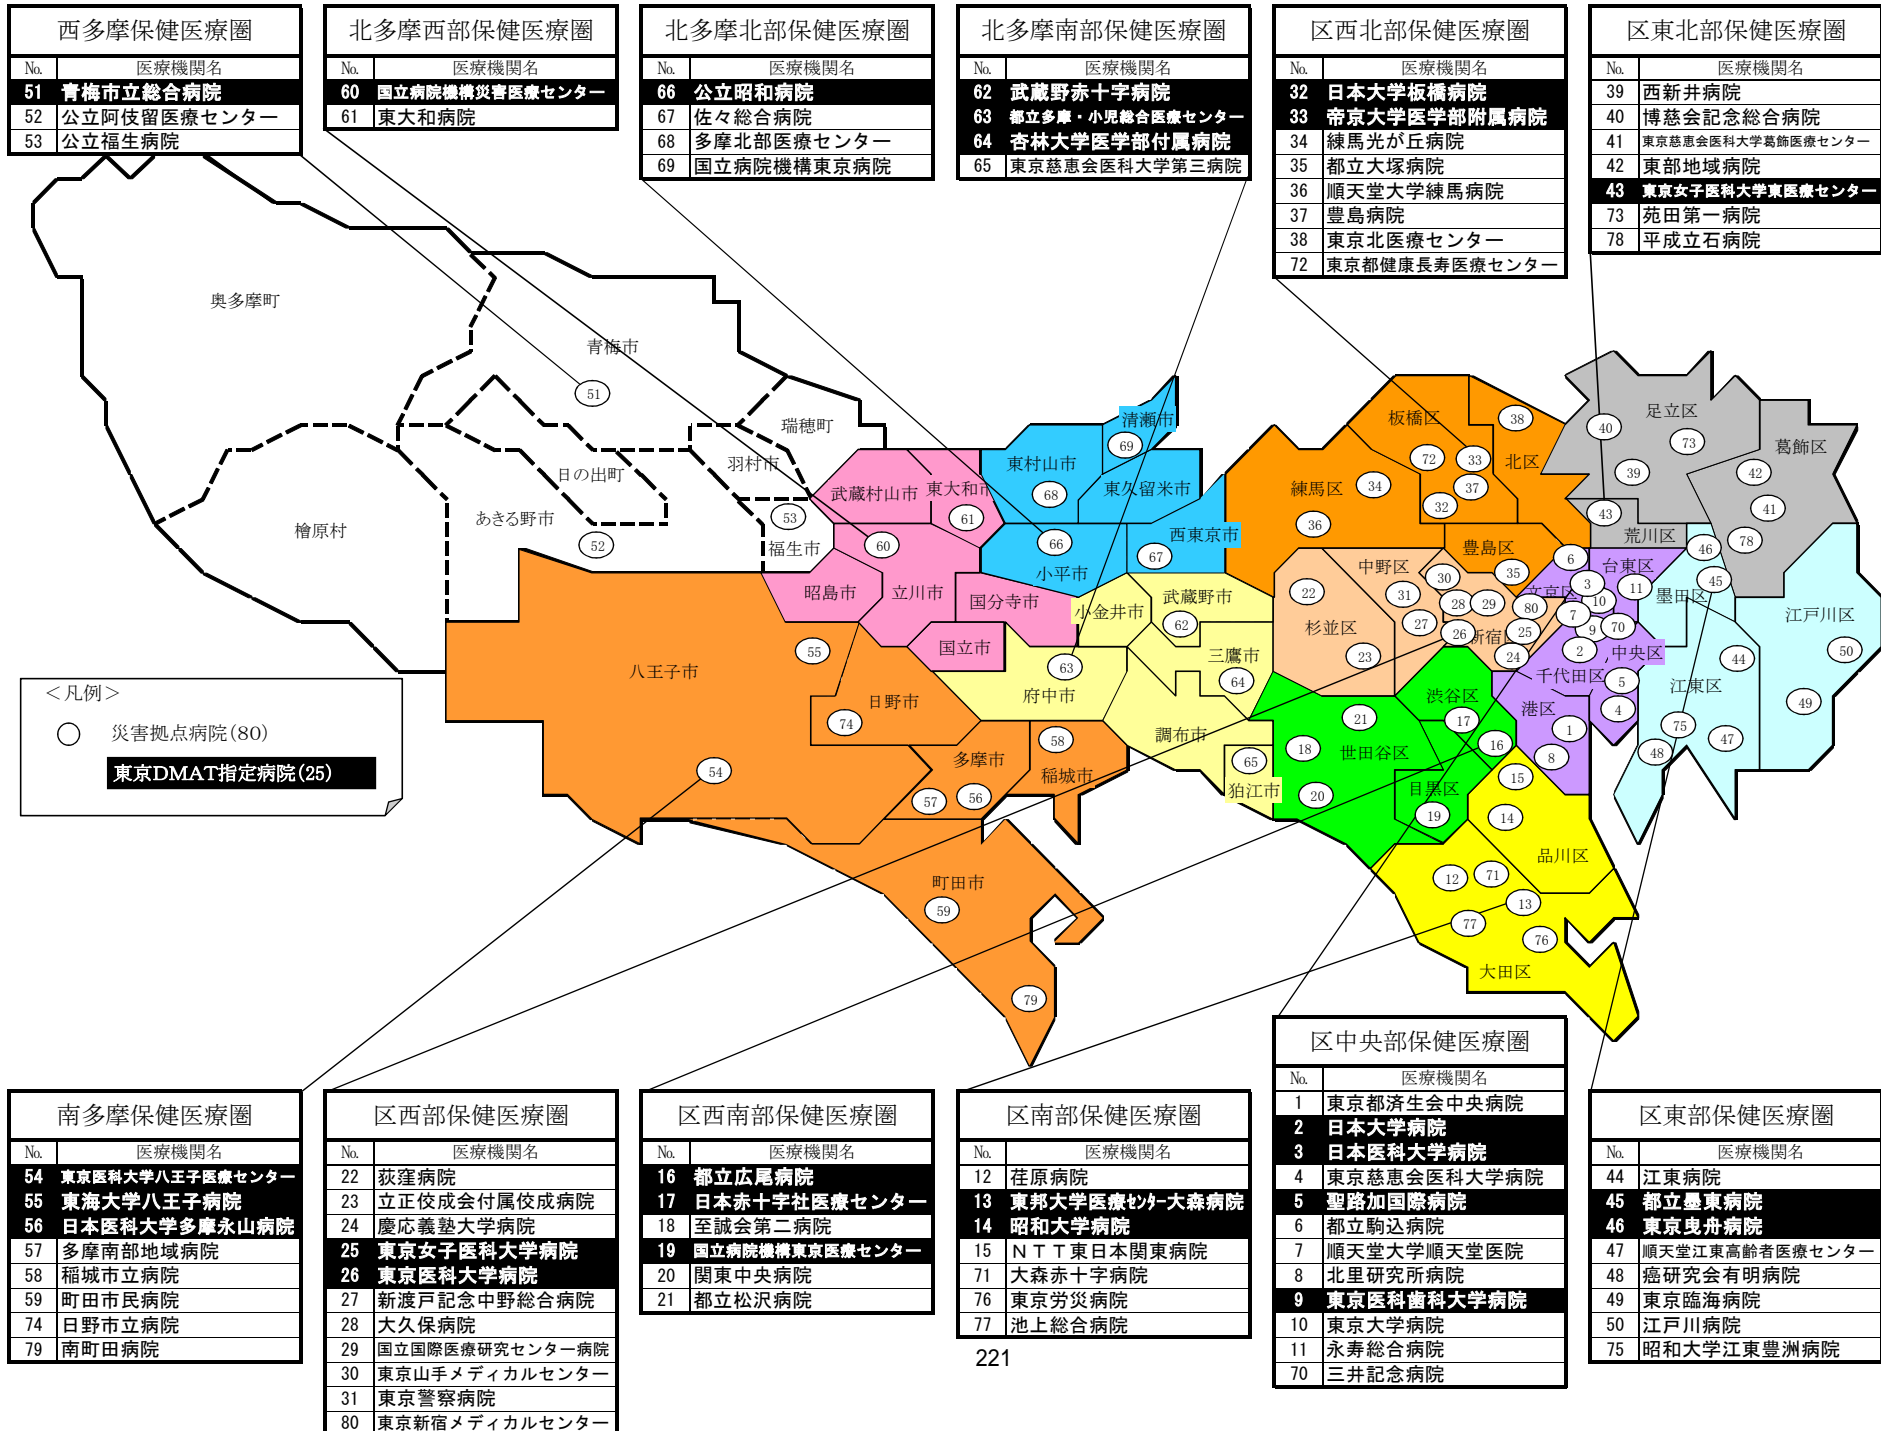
西多摩保健医療圏
| No. | 医療機関名 |
|---|---|
| 51 | 青梅市立総合病院 |
| 52 | 公立阿伎留医療センター |
| 53 | 公立福生病院 |

北多摩西部保健医療圏
| No. | 医療機関名 |
|---|---|
| 60 | 国立病院機構災害医療センター |
| 61 | 東大和病院 |

北多摩北部保健医療圏
| No. | 医療機関名 |
|---|---|
| 66 | 公立昭和病院 |
| 67 | 佐々総合病院 |
| 68 | 多摩北部医療センター |
| 69 | 国立病院機構東京病院 |

北多摩南部保健医療圏
| No. | 医療機関名 |
|---|---|
| 62 | 武蔵野赤十字病院 |
| 63 | 都立多摩・小児総合医療センター |
| 64 | 杏林大学医学部付属病院 |
| 65 | 東京慈恵会医科大学第三病院 |

区西北部保健医療圏
| No. | 医療機関名 |
|---|---|
| 32 | 日本大学板橋病院 |
| 33 | 帝京大学医学部附属病院 |
| 34 | 練馬光が丘病院 |
| 35 | 都立大塚病院 |
| 36 | 順天堂大学練馬病院 |
| 37 | 豊島病院 |
| 38 | 東京北医療センター |
| 72 | 東京都健康長寿医療センター |

区東北部保健医療圏
| No. | 医療機関名 |
|---|---|
| 39 | 西新井病院 |
| 40 | 博慈会記念総合病院 |
| 41 | 東京慈恵会医科大学葛飾医療センター |
| 42 | 東部地域病院 |
| 43 | 東京女子医科大学東医療センター |
| 73 | 苑田第一病院 |
| 78 | 平成立石病院 |

奥多摩町 青梅市 51 瑞穂町 羽村市 日の出町 あきる野市 檜原村 53 52 福生市 武蔵村山市 東大和市 61 60 東村山市 清瀬市 69 68 東久留米市 66 西東京市 67 小平市 昭島市 立川市 国分寺市 小金井市 武蔵野市 62 国立市 三鷹市 八王子市 55 63 府中市 64 日野市 74 調布市 65 狛江市 多摩市 58 稲城市 57 56 54 町田市 59 79 板橋区 38 72 33 北区 練馬区 34 37 32 36 豊島区 中野区 30 22 31 28 29 杉並区 27 26 新宿区 25 23 80 渋谷区 17 21 18 世田谷区 16 20 目黒区 19 15 14 品川区 12 71 13 77 76 大田区 足立区 40 73 葛飾区 39 42 41 43 荒川区 46 78 6 台東区 11 45 墨田区 3 文京区 10 7 70 9 2 中央区 江戸川区 44 50 千代田区 5 江東区 港区 1 4 8 75 47 48 49

＜凡例＞
災害拠点病院(80)
東京DMAT指定病院(25)

区中央部保健医療圏
| No. | 医療機関名 |
|---|---|
| 1 | 東京都済生会中央病院 |
| 2 | 日本大学病院 |
| 3 | 日本医科大学病院 |
| 4 | 東京慈恵会医科大学病院 |
| 5 | 聖路加国際病院 |
| 6 | 都立駒込病院 |
| 7 | 順天堂大学順天堂医院 |
| 8 | 北里研究所病院 |
| 9 | 東京医科歯科大学病院 |
| 10 | 東京大学病院 |
| 11 | 永寿総合病院 |
| 70 | 三井記念病院 |

南多摩保健医療圏
| No. | 医療機関名 |
|---|---|
| 54 | 東京医科大学八王子医療センター |
| 55 | 東海大学八王子病院 |
| 56 | 日本医科大学多摩永山病院 |
| 57 | 多摩南部地域病院 |
| 58 | 稲城市立病院 |
| 59 | 町田市民病院 |
| 74 | 日野市立病院 |
| 79 | 南町田病院 |

区西部保健医療圏
| No. | 医療機関名 |
|---|---|
| 22 | 荻窪病院 |
| 23 | 立正佼成会付属佼成病院 |
| 24 | 慶応義塾大学病院 |
| 25 | 東京女子医科大学病院 |
| 26 | 東京医科大学病院 |
| 27 | 新渡戸記念中野総合病院 |
| 28 | 大久保病院 |
| 29 | 国立国際医療研究センター病院 |
| 30 | 東京山手メディカルセンター |
| 31 | 東京警察病院 |
| 80 | 東京新宿メディカルセンター |

区西南部保健医療圏
| No. | 医療機関名 |
|---|---|
| 16 | 都立広尾病院 |
| 17 | 日本赤十字社医療センター |
| 18 | 至誠会第二病院 |
| 19 | 国立病院機構東京医療センター |
| 20 | 関東中央病院 |
| 21 | 都立松沢病院 |

区南部保健医療圏
| No. | 医療機関名 |
|---|---|
| 12 | 荏原病院 |
| 13 | 東邦大学医療センター大森病院 |
| 14 | 昭和大学病院 |
| 15 | ＮＴＴ東日本関東病院 |
| 71 | 大森赤十字病院 |
| 76 | 東京労災病院 |
| 77 | 池上総合病院 |

区東部保健医療圏
| No. | 医療機関名 |
|---|---|
| 44 | 江東病院 |
| 45 | 都立墨東病院 |
| 46 | 東京曳舟病院 |
| 47 | 順天堂江東高齢者医療センター |
| 48 | 癌研究会有明病院 |
| 49 | 東京臨海病院 |
| 50 | 江戸川病院 |
| 75 | 昭和大学江東豊洲病院 |

221